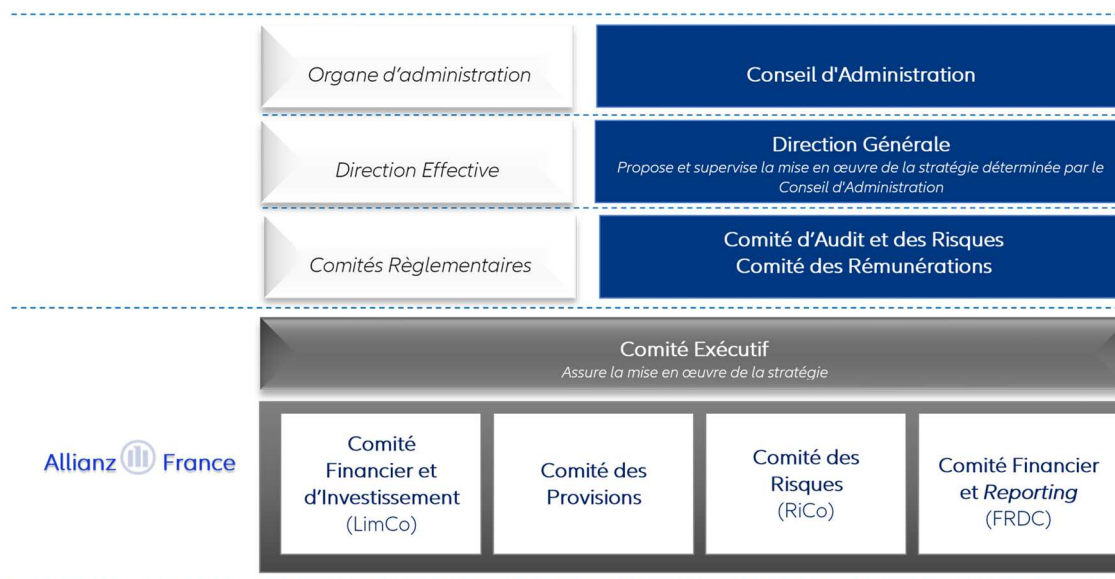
Organe d'administration

Conseil d'Administration

Direction Effective

Direction Générale

Propose et supervise la mise en œuvre de la stratégie déterminée par le Conseil d'Administration

Comités Règlementaires

Comité d'Audit et des Risques
Comité des Rémunérations

Comité Exécutif

Assure la mise en œuvre de la stratégie

Allianz France

Comité Financier et d'Investissement (LimCo)

Comité des Provisions

Comité des Risques (RiCo)

Comité Financier et Reporting (FRDC)